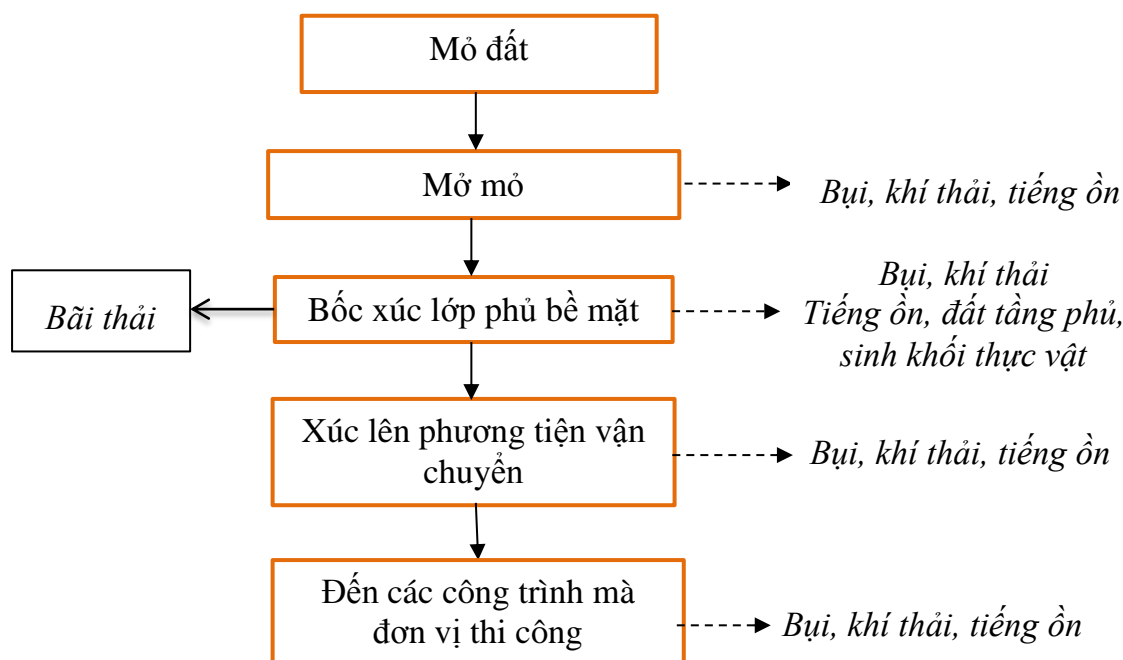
Mỏ đất

Mở mỏ

Bụi, khí thải, tiếng ồn

Bãi thải

Bốc xúc lớp phủ bề mặt

Bụi, khí thải
Tiếng ồn, đất tầng phủ,
sinh khối thực vật

Xúc lên phương tiện vận chuyển

Bụi, khí thải, tiếng ồn

Đến các công trình mà đơn vị thi công

Bụi, khí thải, tiếng ồn